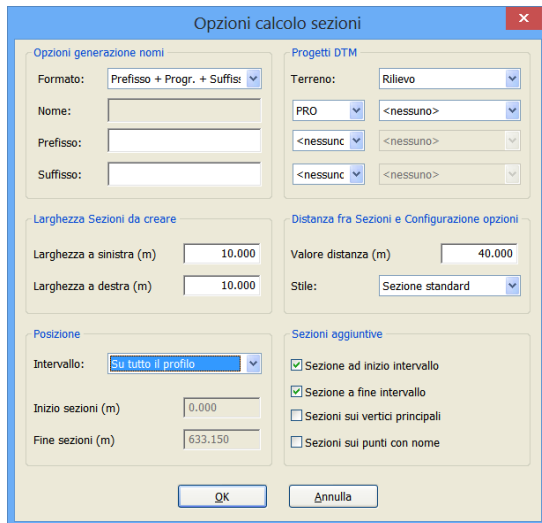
Opzioni calcolo sezioni

Opzioni generazione nomi

Formato: Prefisso + Progr. + Suffiss

Nome:

Prefisso:

Suffisso:

Progetti DTM

Terreno: Rilievo

PRO <nessuno>

<nessunc <nessuno>

<nessunc <nessuno>

Larghezza Sezioni da creare

Larghezza a sinistra (m) 10.000

Larghezza a destra (m) 10.000

Distanza fra Sezioni e Configurazione opzioni

Valore distanza (m) 40.000

Stile: Sezione standard

Posizione

Intervallo: Su tutto il profilo

Inizio sezioni (m) 0.000

Fine sezioni (m) 633.150

Sezioni aggiuntive

Sezione ad inizio intervallo

Sezione a fine intervallo

Sezioni sui vertici principali

Sezioni sui punti con nome

OK

Annulla